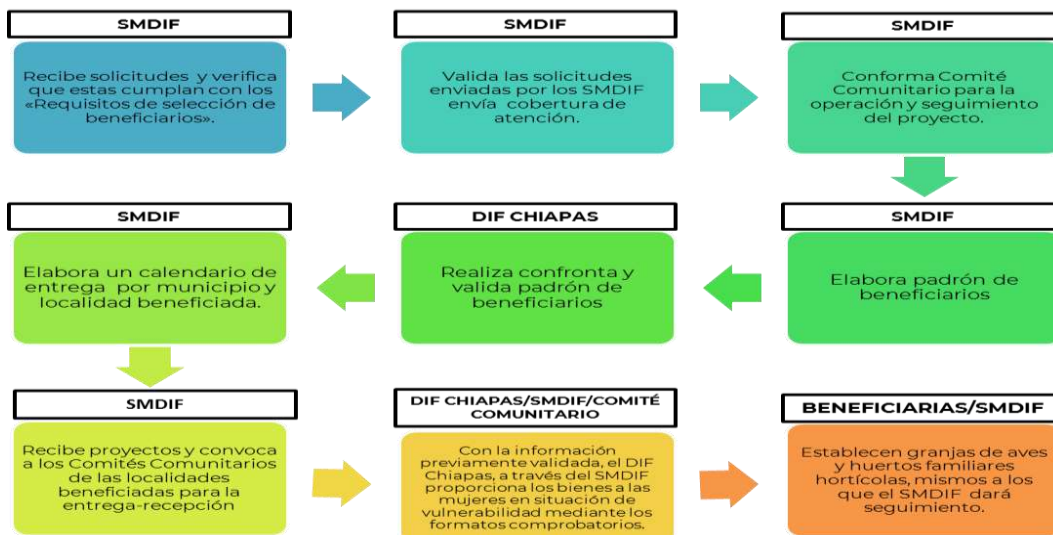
SMDIF

Recibe solicitudes y verifica que estas cumplan con los «Requisitos de selección de beneficiarios».

SMDIF

Valida las solicitudes enviadas por los SMDIF envía cobertura de atención.

SMDIF

Conforma Comité Comunitario para la operación y seguimiento del proyecto.

SMDIF

Elabora padrón de beneficiarios

DIF CHIAPAS

Realiza confronta y valida padrón de beneficiarios

SMDIF

Elabora un calendario de entrega por municipio y localidad beneficiada.

SMDIF

Recibe proyectos y convoca a los Comités Comunitarios de las localidades beneficiadas para la entrega-recepción

DIF CHIAPAS/SMDIF/COMITÉ COMUNITARIO

Con la información previamente validada, el DIF Chiapas, a través del SMDIF proporciona los bienes a las mujeres en situación de vulnerabilidad mediante los formatos comprobatorios.

BENEFICIARIAS/SMDIF

Establecen granjas de aves y huertos familiares hortícolas, mismos a los que el SMDIF dará seguimiento.